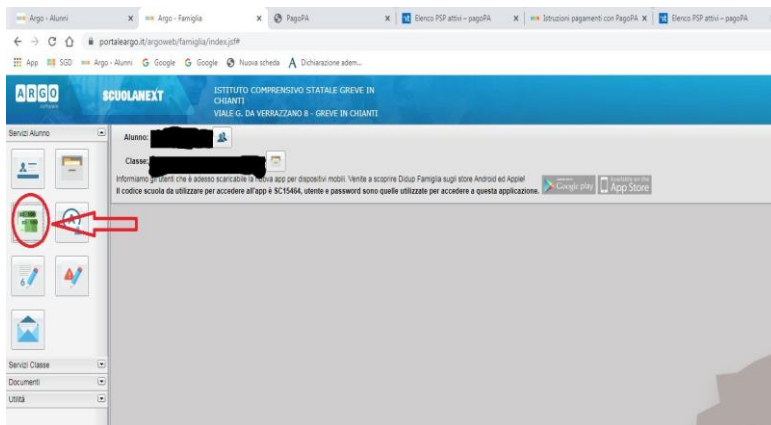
Argo - Alunni × Argo - Famiglia × PagoPA × Elenco PSP attivi – pagoPA × Istruzioni pagamenti con PagoPA × Elenco PSP attivi – pagoPA

portaleargo.it/argoweb/famiglia/index.jsf#

App SGD Argo - Alunni Google Google Nuova scheda Dichiarazione adem...

ARGO software SCUOLANEXT ISTITUTO COMPRENSIVO STATALE GREVE IN CHIANTI VIALE G. DA VERRAZZANO 8 - GREVE IN CHIANTI

Servizi Alunno

Alunno:

Classe:

Informiamo gli utenti che è adesso scaricabile la nuova app per dispositivi mobili. Venite a scoprire Didup Famiglia sugli store Android ed Apple! Il codice scuola da utilizzare per accedere all'app è SC15464, utente e password sono quelle utilizzate per accedere a questa applicazione.

Google play Available on the App Store

Servizi Classe

Documenti

Utilità